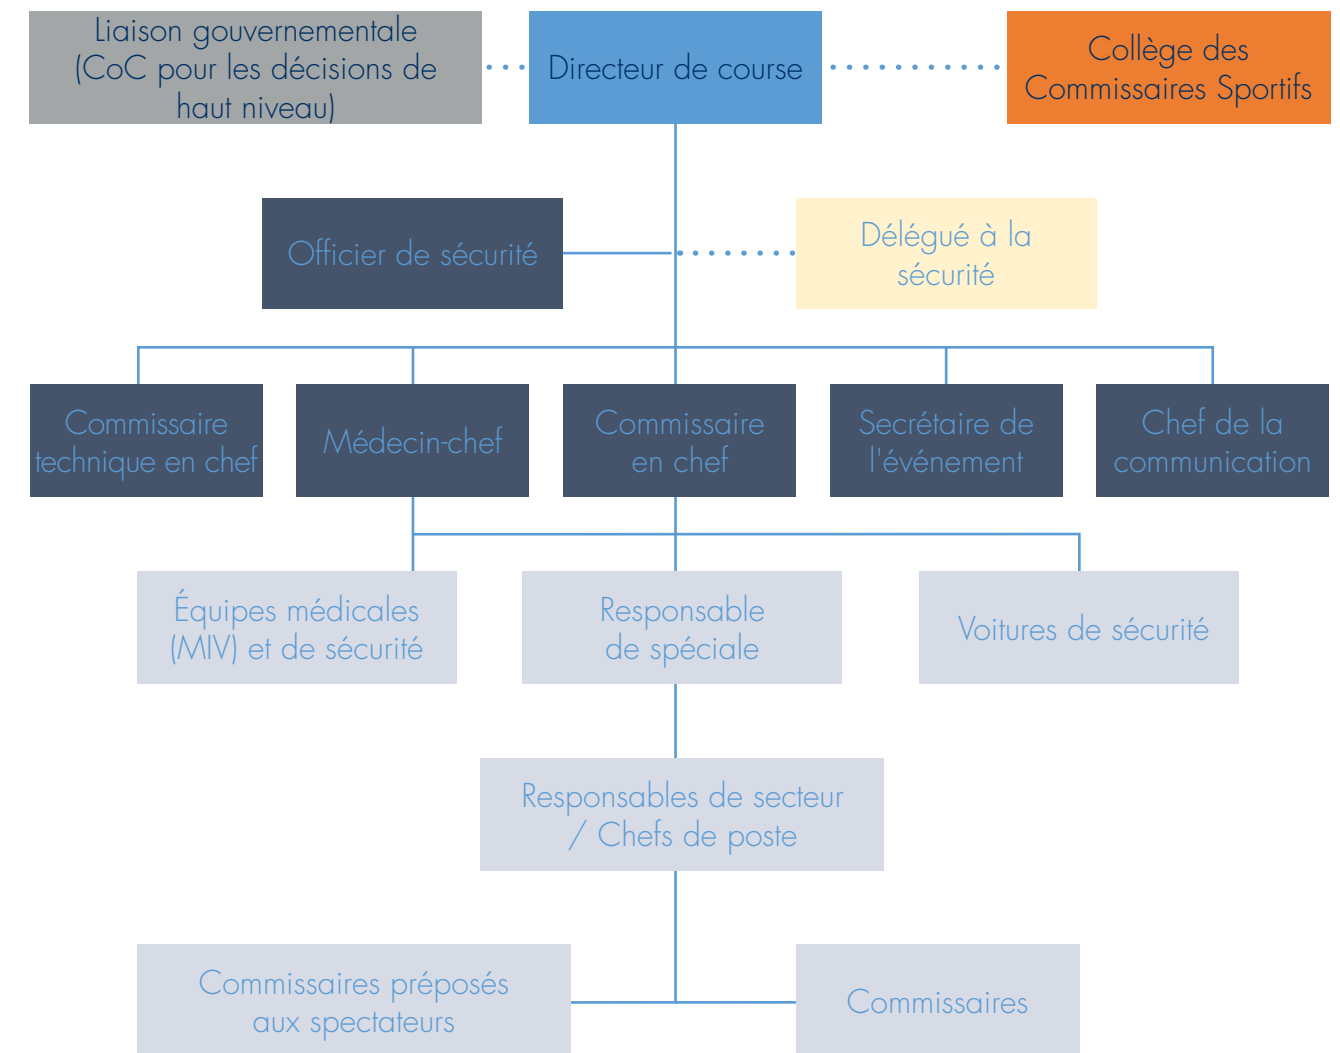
Liaison gouvernementale (CoC pour les décisions de haut niveau)

Directeur de course

Collège des Commissaires Sportifs

Officier de sécurité

Délégué à la sécurité

Commissaire technique en chef

Médecin-chef

Commissaire en chef

Secrétaire de l'événement

Chef de la communication

Équipes médicales (MIV) et de sécurité

Responsable de spéciale

Voitures de sécurité

Responsables de secteur / Chefs de poste

Commissaires préposés aux spectateurs

Commissaires